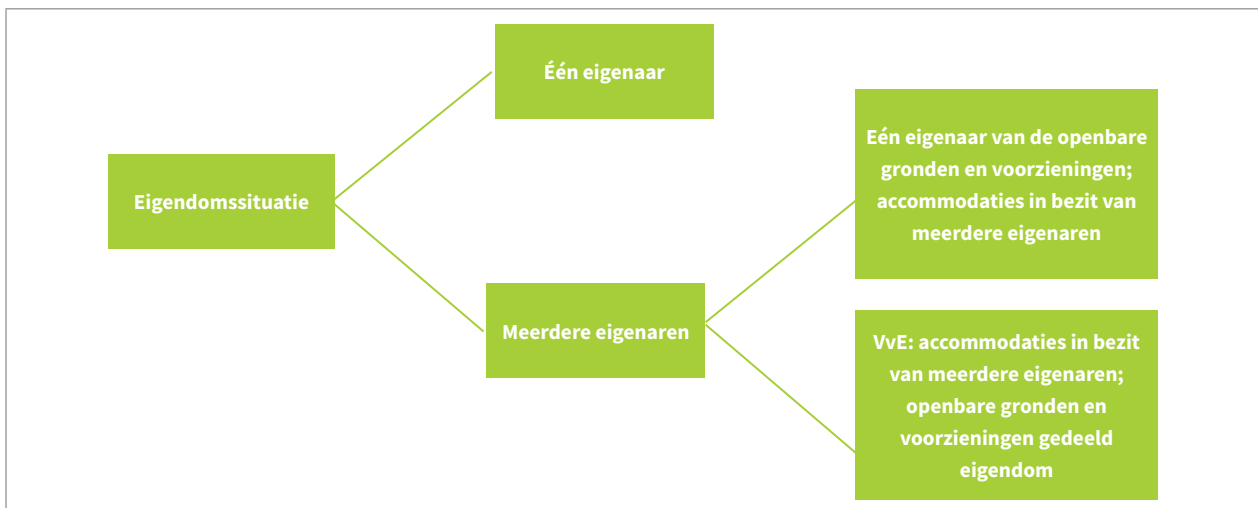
Eigendomssituatie

Één eigenaar

Meerdere eigenaren

Eén eigenaar van de openbare gronden en voorzieningen; accommodaties in bezit van meerdere eigenaren

VvE: accommodaties in bezit van meerdere eigenaren; openbare gronden en voorzieningen gedeeld eigendom